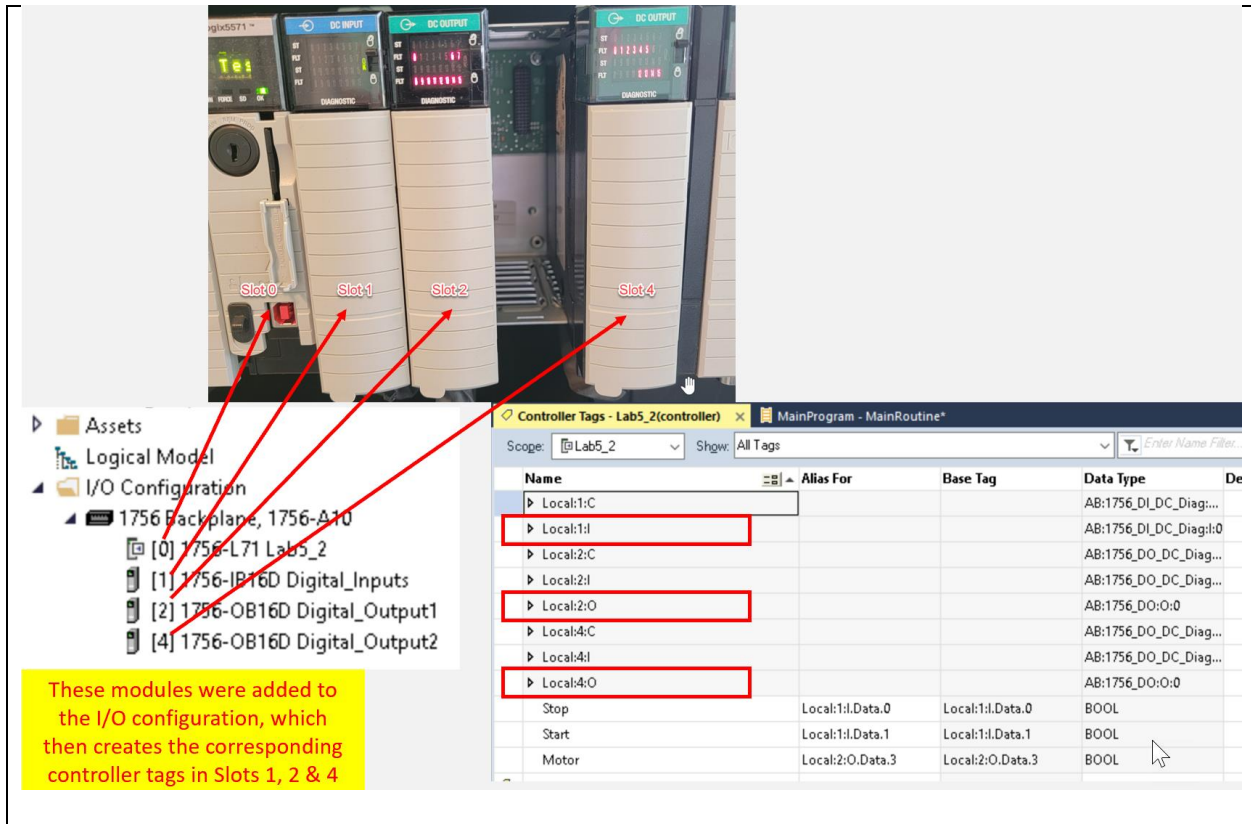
ogix5571
DC INPUT
DC OUTPUT
DC OUTPUT
Tes
DIAGNOSTIC
DIAGNOSTIC
DIAGNOSTIC
Slot 0
Slot 1
Slot 2
Slot 4

Assets
Logical Model
I/O Configuration
1756 Backplane, 1756-A10
[0] 1756-L71 Lab5_2
[1] 1756-IB16D Digital_Inputs
[2] 1756-OB16D Digital_Output1
[4] 1756-OB16D Digital_Output2

These modules were added to the I/O configuration, which then creates the corresponding controller tags in Slots 1, 2 & 4

Controller Tags - Lab5_2(controller) × MainProgram - MainRoutine*

Scope: Lab5_2 Show: All Tags Enter Name Filter...

| Name | Alias For | Base Tag | Data Type | De |
|---|---|---|---|---|
| Local:1:C | | | AB:1756_DI_DC_Diag:... | |
| Local:1:I | | | AB:1756_DI_DC_Diag:I:0 | |
| Local:2:C | | | AB:1756_DO_DC_Diag... | |
| Local:2:I | | | AB:1756_DO_DC_Diag... | |
| Local:2:O | | | AB:1756_DO:O:0 | |
| Local:4:C | | | AB:1756_DO_DC_Diag... | |
| Local:4:I | | | AB:1756_DO_DC_Diag... | |
| Local:4:O | | | AB:1756_DO:O:0 | |
| Stop | Local:1:I.Data.0 | Local:1:I.Data.0 | BOOL | |
| Start | Local:1:I.Data.1 | Local:1:I.Data.1 | BOOL | |
| Motor | Local:2:O.Data.3 | Local:2:O.Data.3 | BOOL | |